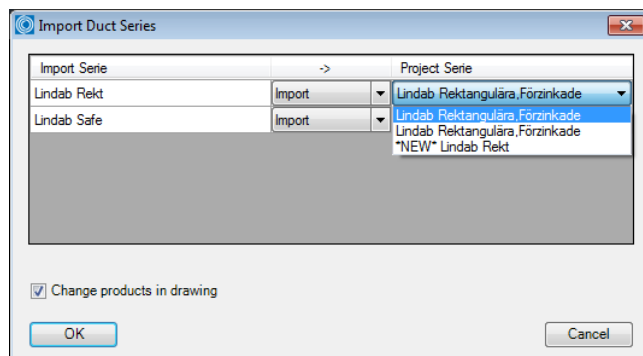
Import Duct Series

| Import Serie | -> | Project Serie |
|---|---|---|
| Lindab Rekt | Import | Lindab Rektangulära,Förzinkade |
| Lindab Safe | Import | |

Lindab Rektangulära,Förzinkade
Lindab Rektangulära,Förzinkade
*NEW* Lindab Rekt

Change products in drawing

OK

Cancel